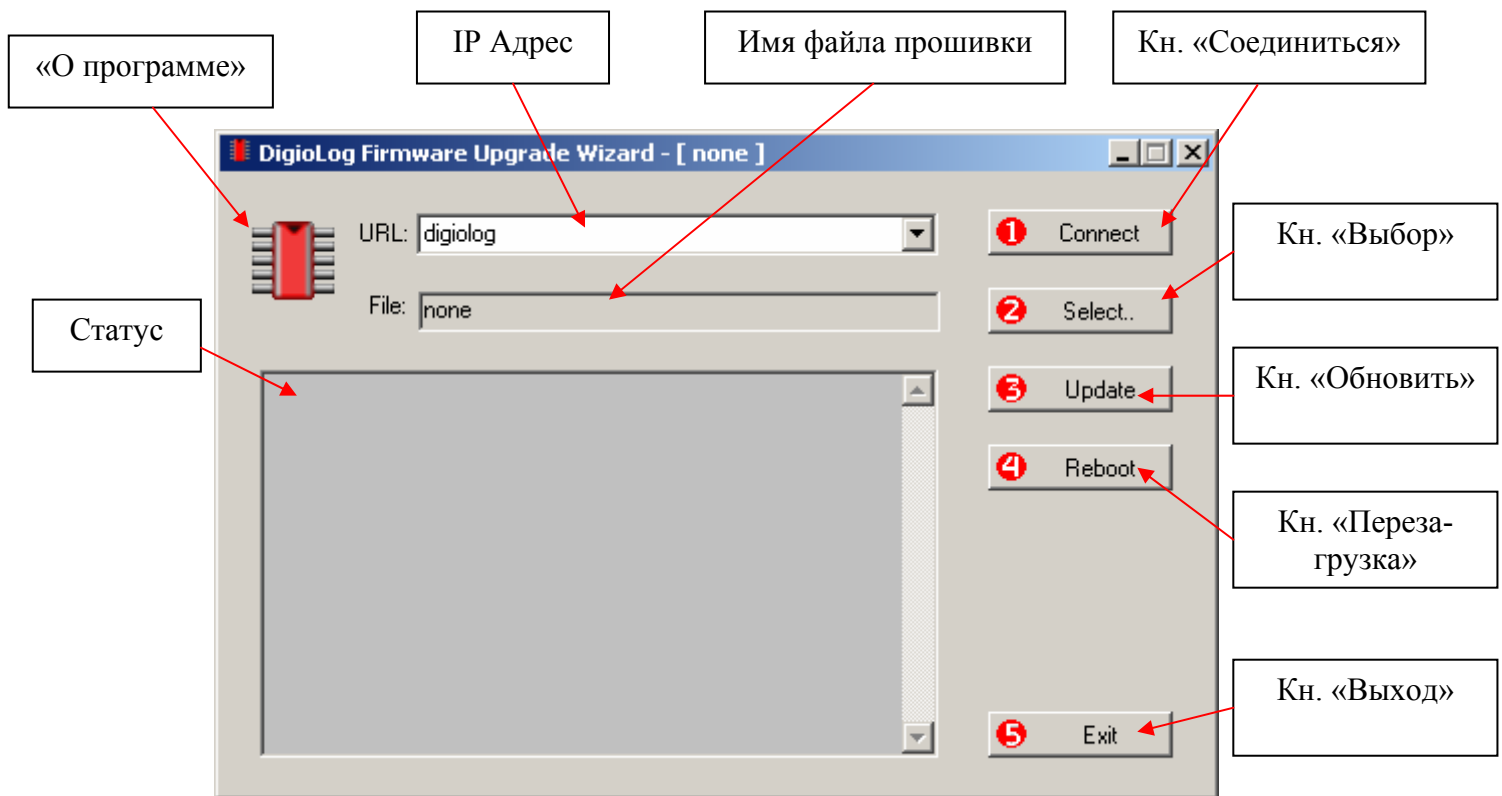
«О программе»

IP Адрес

Имя файла прошивки

Кн. «Соединиться»

DigioLog Firmware Upgrade Wizard - [ none ]

URL: digiolog

File: none

Статус

❶ Connect

Кн. «Выбор»

❷ Select..

❸ Update

Кн. «Обновить»

❹ Reboot

Кн. «Перезагрузка»

Кн. «Выход»

❺ Exit